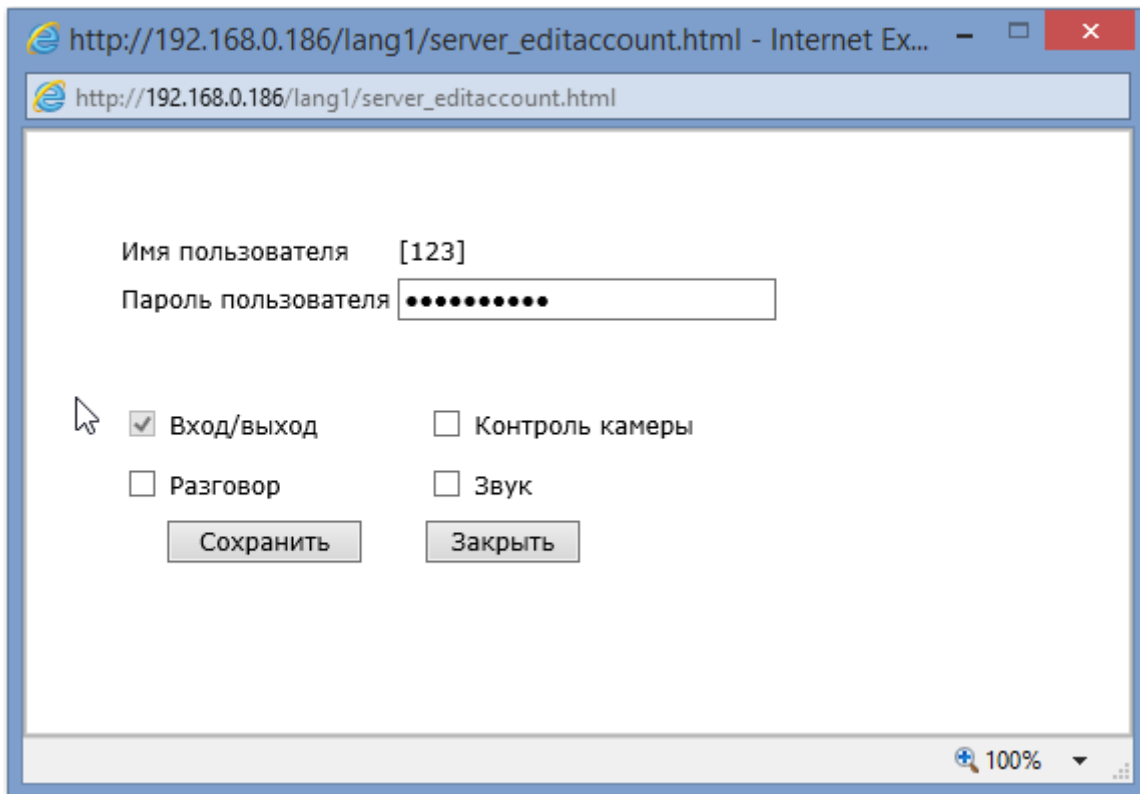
http://192.168.0.186/lang1/server_editaccount.html - Internet Ex...

http://192.168.0.186/lang1/server_editaccount.html

Имя пользователя [123]

Пароль пользователя ●●●●●●●●●●

Вход/выход

Контроль камеры

Разговор

Звук

Сохранить

Закрыть

100%